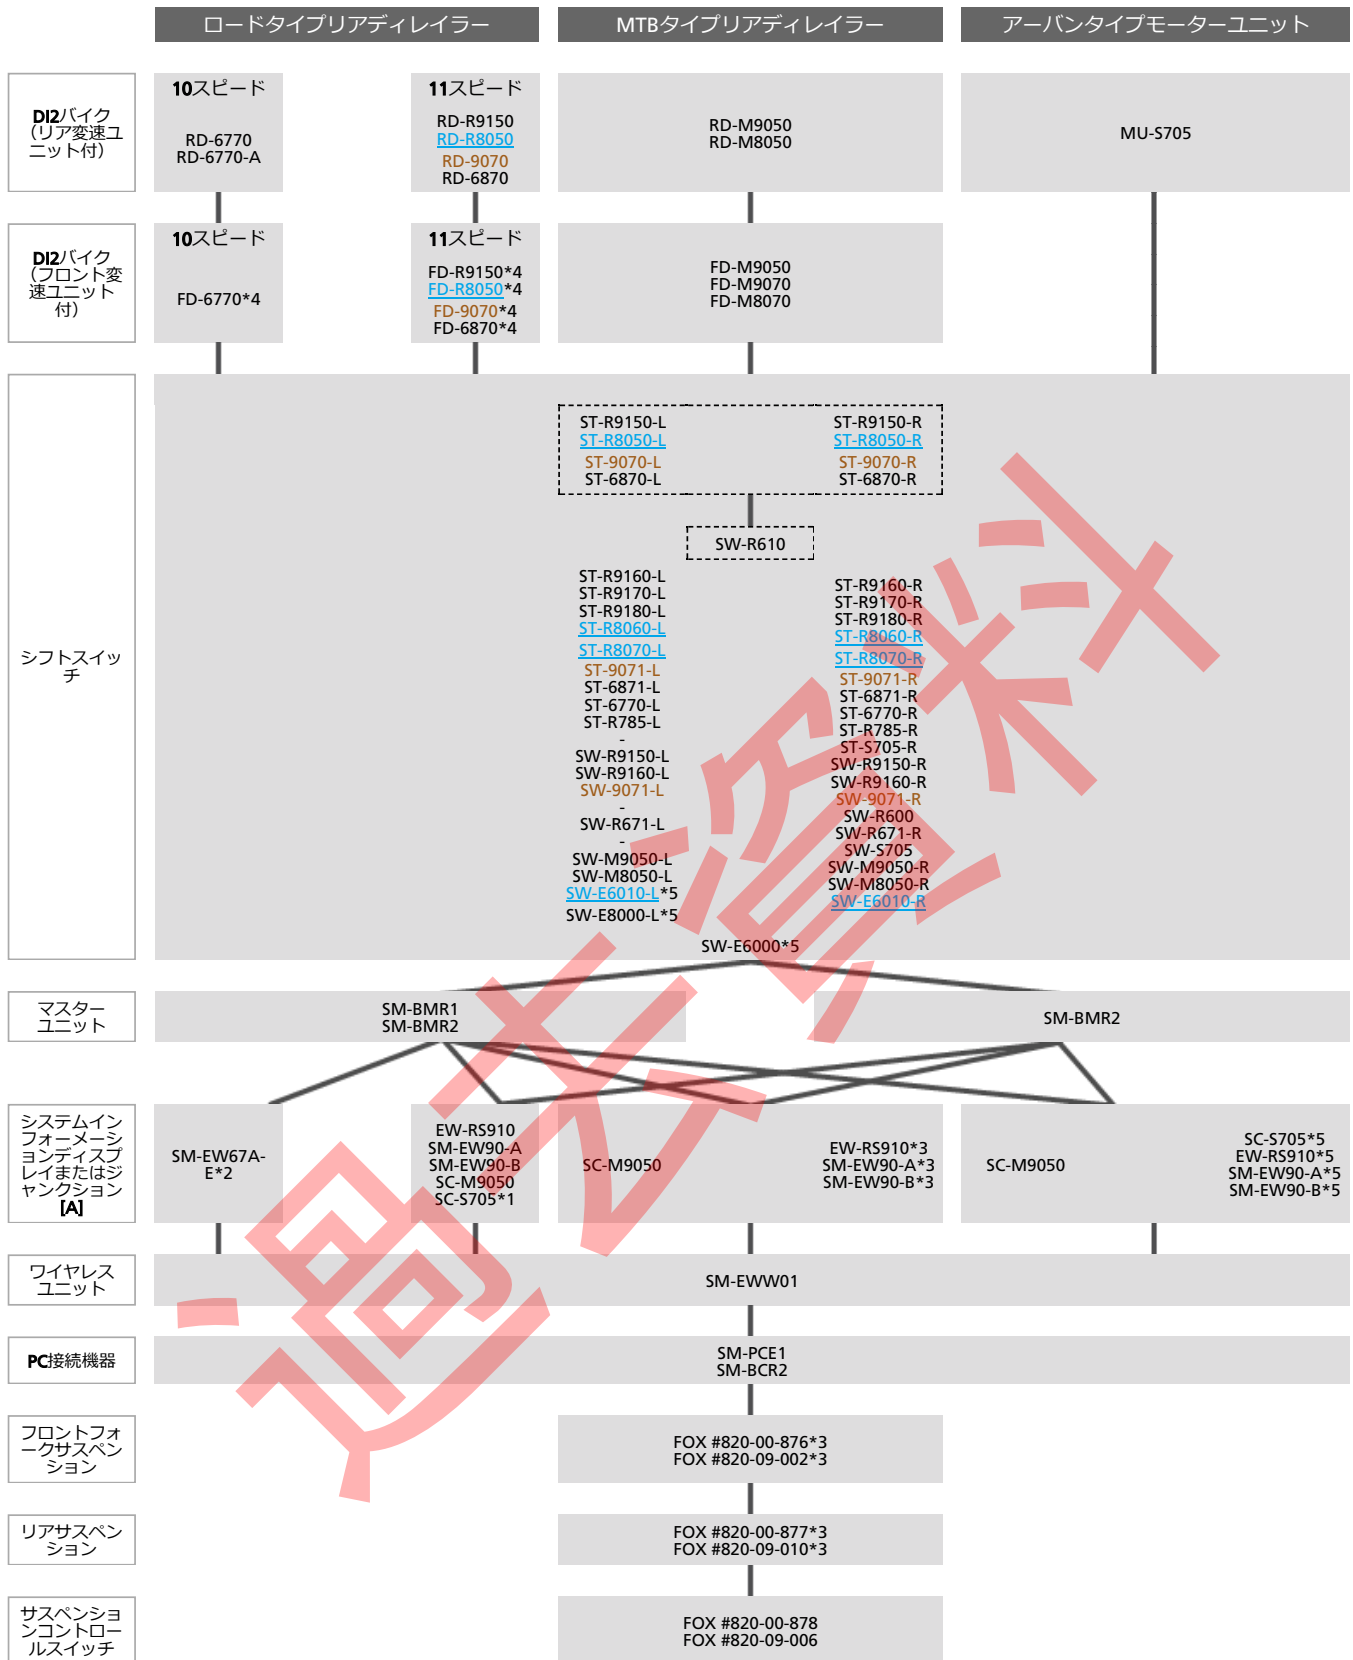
ロードタイプリアディレイラー

MTBタイプリアディレイラー

アーバンタイプモーターユニット

DI2バイク(リア変速ユニット付)

10スピード
RD-6770
RD-6770-A

11スピード
RD-R9150
RD-R8050
RD-9070
RD-6870

RD-M9050
RD-M8050

MU-S705

DI2バイク(フロント変速ユニット付)

10スピード
FD-6770*4

11スピード
FD-R9150*4
FD-R8050*4
FD-9070*4
FD-6870*4

FD-M9050
FD-M9070
FD-M8070

シフトスイッチ

ST-R9150-L
ST-R8050-L
ST-9070-L
ST-6870-L

ST-R9150-R
ST-R8050-R
ST-9070-R
ST-6870-R

SW-R610

ST-R9160-L
ST-R9170-L
ST-R9180-L
ST-R8060-L
ST-R8070-L
ST-9071-L
ST-6871-L
ST-6770-L
ST-R785-L
-
SW-R9150-L
SW-R9160-L
SW-9071-L
-
SW-R671-L
-
SW-M9050-L
SW-M8050-L
SW-E6010-L*5
SW-E8000-L*5

ST-R9160-R
ST-R9170-R
ST-R9180-R
ST-R8060-R
ST-R8070-R
ST-9071-R
ST-6871-R
ST-6770-R
ST-R785-R
ST-S705-R
SW-R9150-R
SW-R9160-R
SW-9071-R
SW-R600
SW-R671-R
SW-S705
SW-M9050-R
SW-M8050-R
SW-E6010-R

SW-E6000*5

マスターユニット

SM-BMR1
SM-BMR2

SM-BMR2

システムインフォーメーションディスプレイまたはジャンクション[A]

SM-EW67A-E*2

EW-RS910
SM-EW90-A
SM-EW90-B
SC-M9050
SC-S705*1

SC-M9050

EW-RS910*3
SM-EW90-A*3
SM-EW90-B*3

SC-M9050

SC-S705*5
EW-RS910*5
SM-EW90-A*5
SM-EW90-B*5

ワイヤレスユニット

SM-EWW01

PC接続機器

SM-PCE1
SM-BCR2

フロントフォークサスペンション

FOX #820-00-876*3
FOX #820-09-002*3

リアサスペンション

FOX #820-00-877*3
FOX #820-09-010*3

サスペンションコントロールスイッチ

FOX #820-00-878
FOX #820-09-006

過去資料